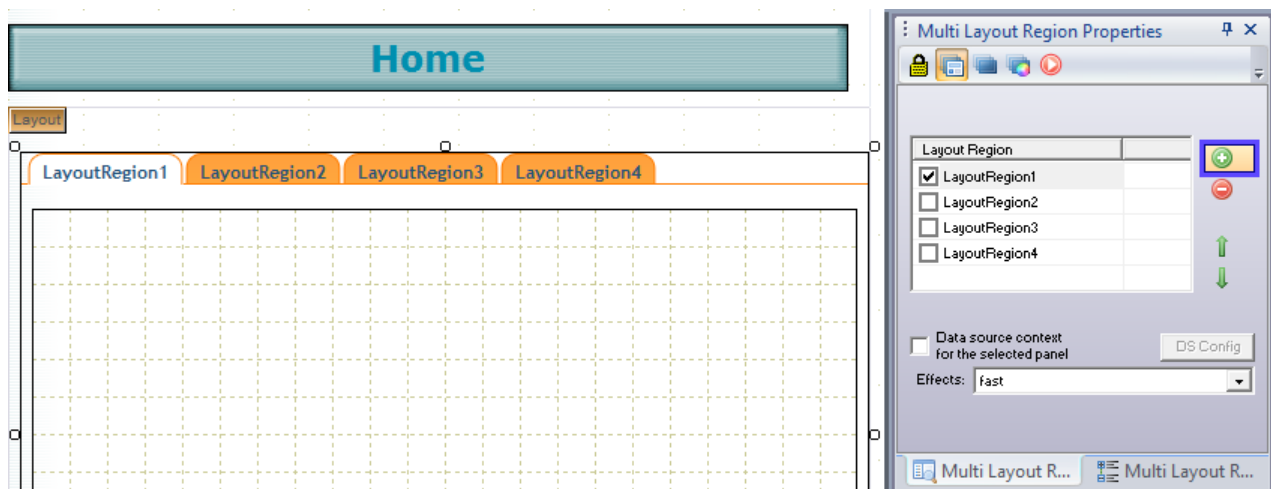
Home

Layout

LayoutRegion1 LayoutRegion2 LayoutRegion3 LayoutRegion4

Multi Layout Region Properties

| Layout Region | |
|---|---|
| LayoutRegion1 | |
| LayoutRegion2 | |
| LayoutRegion3 | |
| LayoutRegion4 | |

Data source context for the selected panel

DS Config

Effects: fast

Multi Layout R... Multi Layout R...